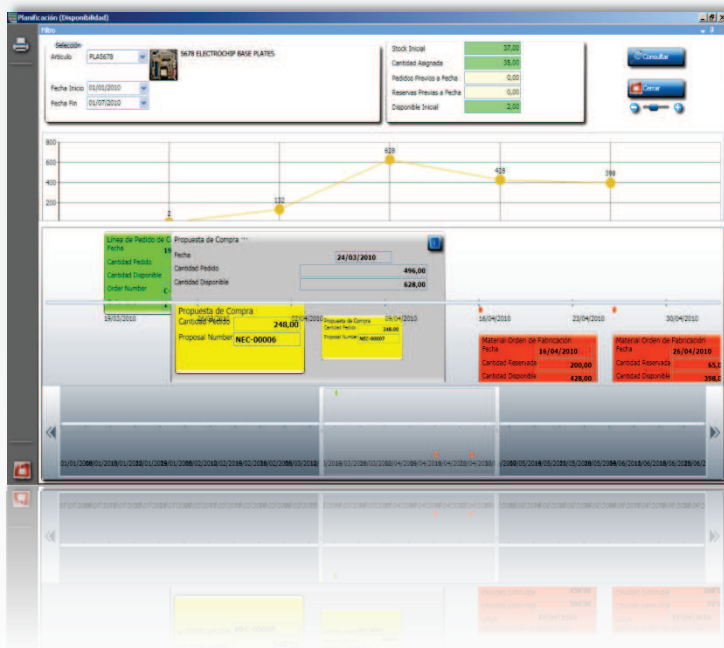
Planificación (Disponibilidad)

Filtro

Selección

Artículo PLAS678

5678 ELECTROCHIP BASE PLATES

Fecha Inicio 01/01/2010

Fecha Fin 01/07/2010

| Stock Inicial | 37,00 |
|---|---|
| Cantidad Asignada | 35,00 |
| Pedidos Previos a Fecha | 0,00 |
| Reservas Previas a Fecha | 0,00 |
| Disponible Inicial | 2,00 |

Consultar

Cerrar

800
600
400
200

2
132
628
428
398

Línea de Pedido de C
Fecha
Cantidad Pedido
Cantidad Disponible
Order Number

Propuesta de Compra
Fecha 24/03/2010
Cantidad Pedido 496,00
Cantidad Disponible 628,00

19/03/2010
16/04/2010
22/04/2010
30/04/2010

Propuesta de Compra
Cantidad Pedido 248,00
Proposal Number NEC-00006

Propuesta de Compra
Cantidad Pedido 248,00
Proposal Number NEC-00007

Material Orden de Fabricación
Fecha 16/04/2010
Cantidad Reservada 200,00
Cantidad Disponible 428,00

Material Orden de Fabricación
Fecha 26/04/2010
Cantidad Reservada 65,0
Cantidad Disponible 398,0

01/01/2010 01/01/2010 01/01/2010 01/02/2010 02/2010 02/2010 03/2010 03/2010 03/2010 04/2010 04/2010 04/2010 05/2010 05/2010 05/2010 06/2010 06/2010 06/2010